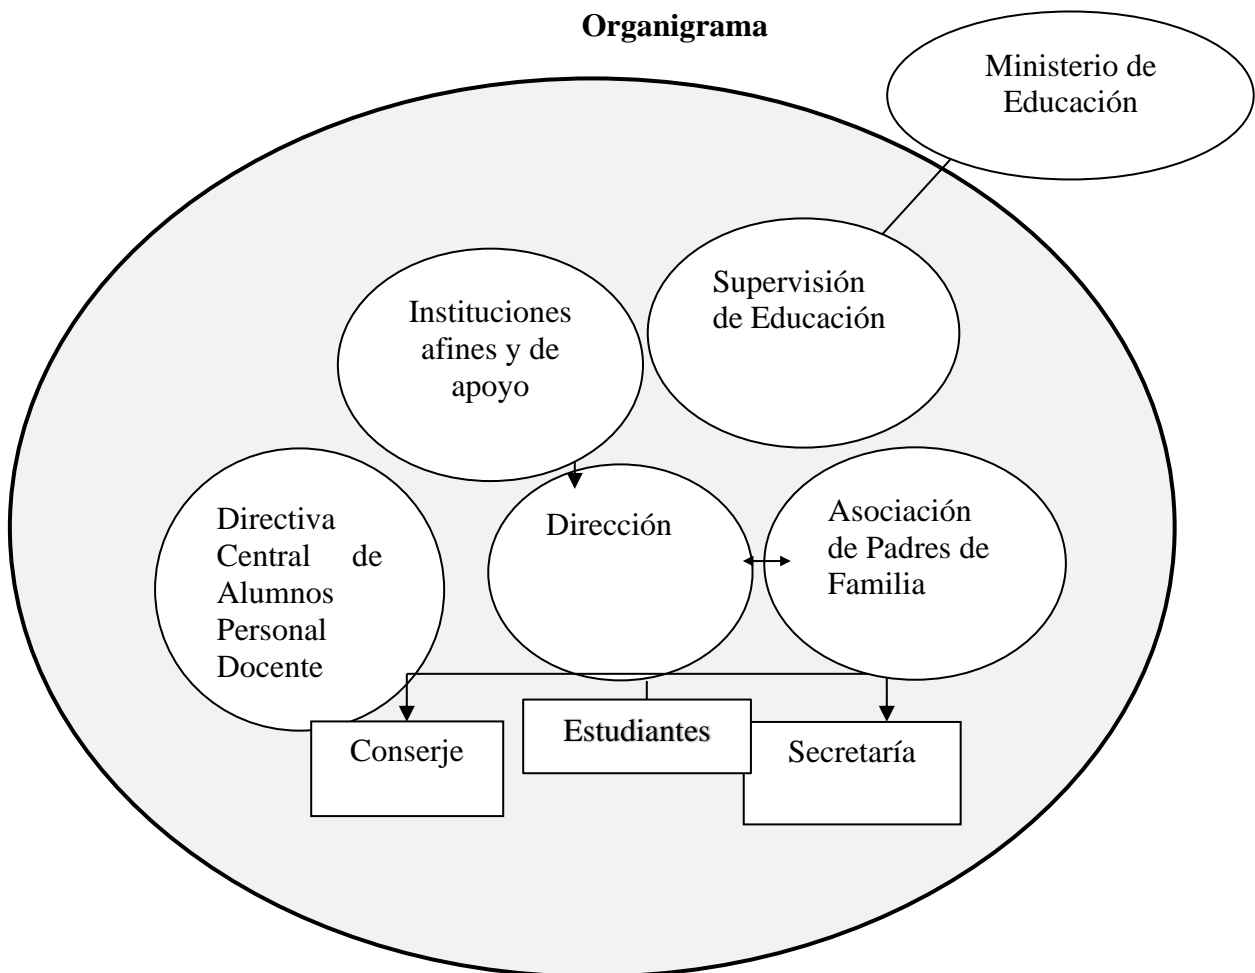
Organigrama

Ministerio de Educación

Supervisión de Educación

Instituciones afines y de apoyo

Directiva Central de Alumnos Personal Docente

Dirección

Asociación de Padres de Familia

Conserje

Estudiantes

Secretaría